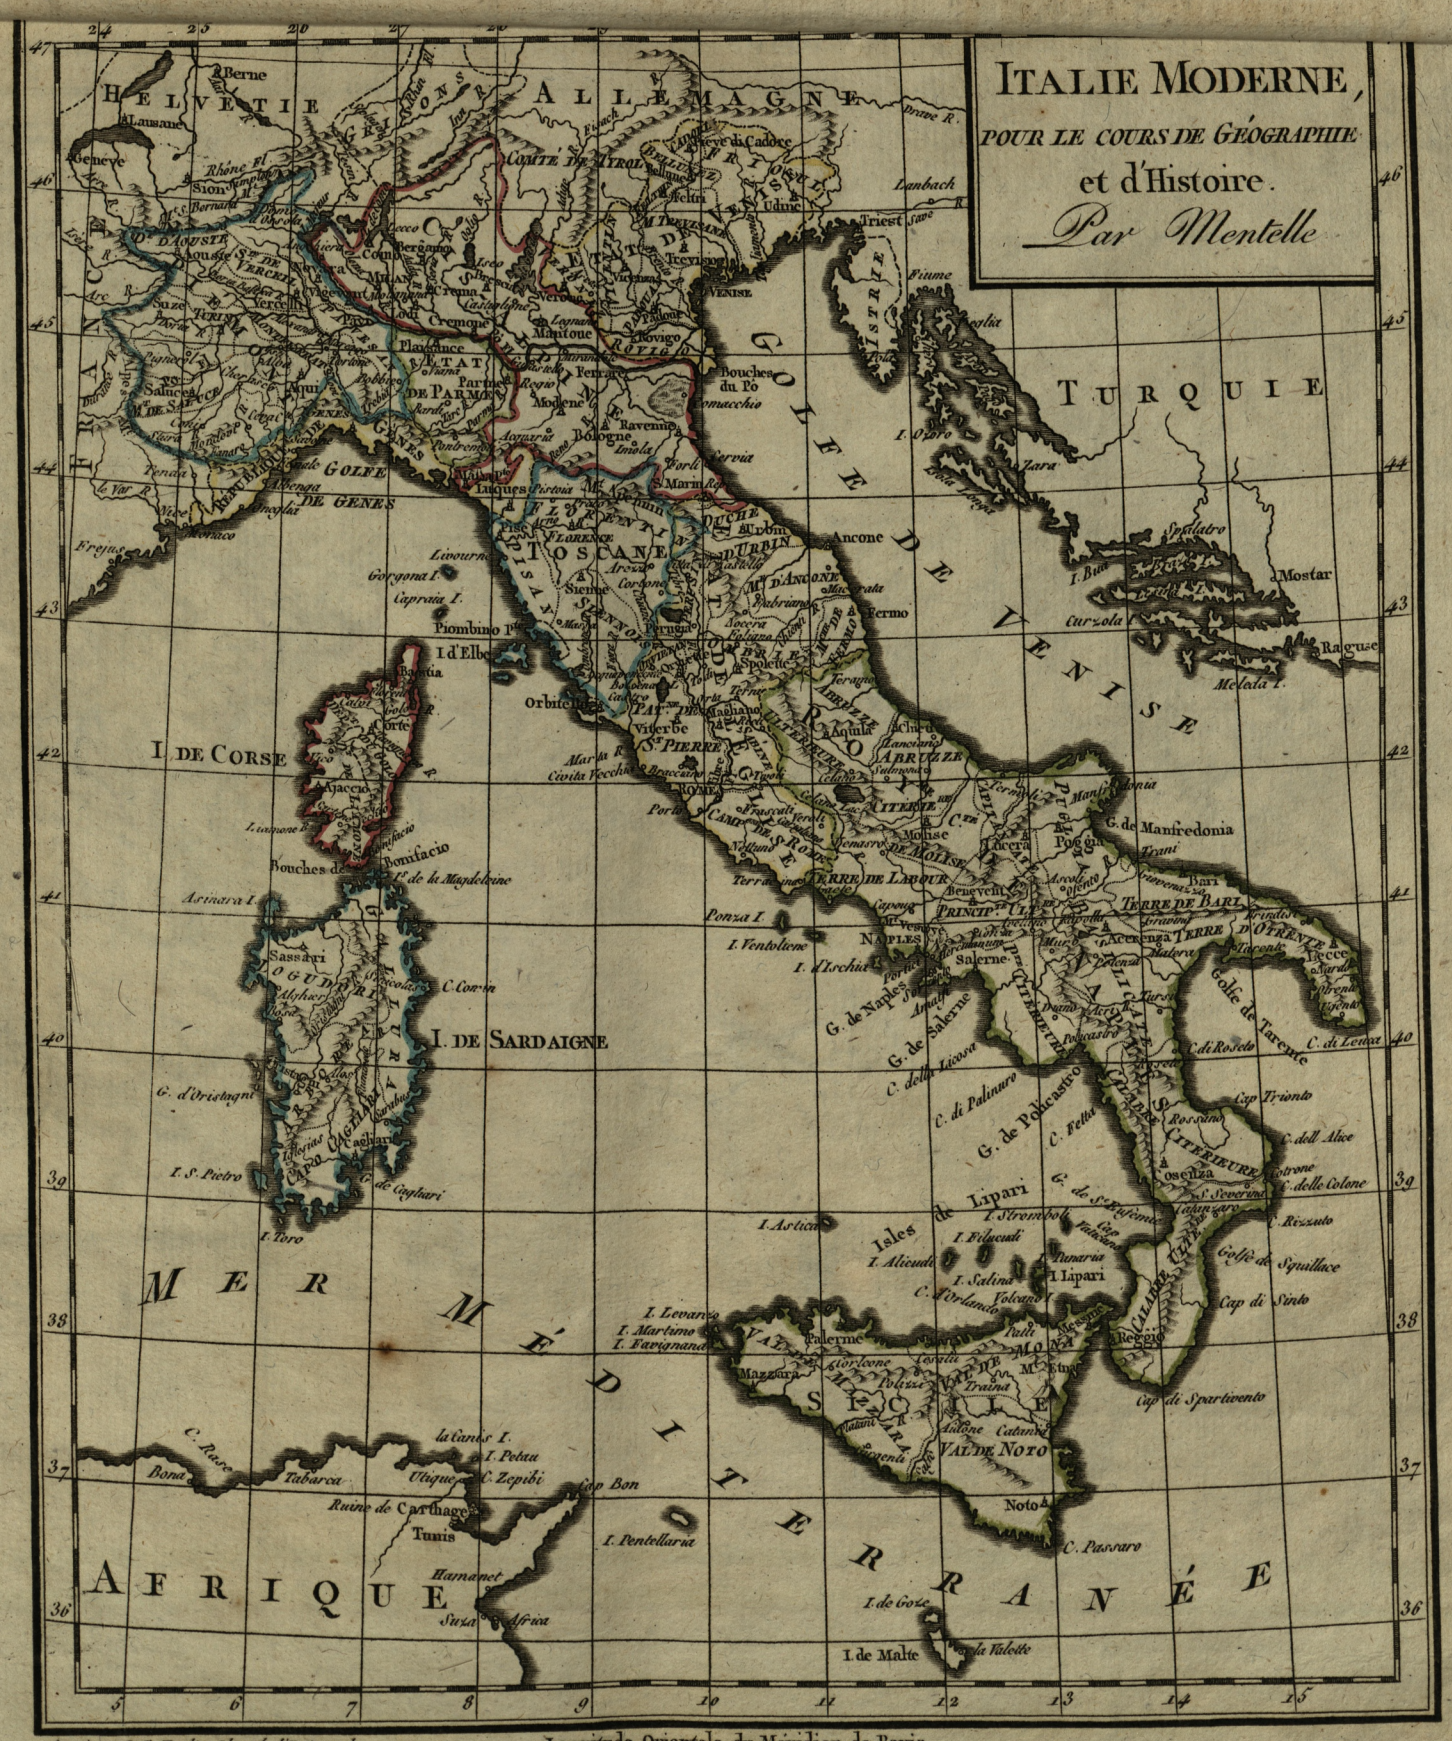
ITALIE MODERNE,
POUR LE COURS DE GÉOGRAPHIE
et d'Histoire.
Par Mentelle

HELVETIE
ALLEMAGNE
Berne
Lausane
Geneve
Sion
COMTE DE TIROL
Lanbach
Triest
Fiume
VENISE
ISTRIE
TURQUIE
GOLFE DE VENISE
Zara
Spalatro
Mostar
Ragusé
I. Meleda
Curzola
Ancone
Fermo
Mantoue
Cremone
Plaisance
ETAT DE PARME
Parme
Modene
Bologne
Ravenne
Ferrare
Rovigo
Bouches du Po
Comacchio
Forli
Imola
Cervia
S. Marin
DUCHE D'URBIN
Macerata
GOLFE DE GENES
GENES
Livourne
Gorgona I.
Capraia I.
TOSCANE
FLORENCE
Pise
Sienne
Cortone
Arezzo
Piombino
I. d'Elbe
Orbitello
Viterbe
Civita Vecchia
S. PIERRE
ROME
Frascati
Velletri
CAMP DE ROME
Terracine
Ponza I.
I. Ventotiene
I. d'Ischia
NAPLES
Salerne
G. de Naples
G. de Salerne
C. della Licosa
C. di Palinuro
G. de Policastro
ABRUZZE
Aquila
Chieti
TERRE DE LABOUR
Capoue
Benevent
Molise
Manfredonia
G. de Manfredonia
Foggia
Lucera
TERRE DE BARI
Bari
Trani
Acerenza
TERRE D'OTRENTE
Lecce
Brindisi
Golfe de Tarente
C. di Leuca
Tarente
C. di Roseto
Cap Trionto
Rossano
Cosenza
C. dell' Alice
C. delle Colone
Cotrone
S. Severino
C. Rizzuto
Golfe de Squillace
Cap di Sinto
Cap di Spartivento
Reggio
Messine
Isles de Lipari
I. Stromboli
I. Felicudi
I. Alicudi
I. Salina
I. Lipari
Volcano
C. d'Orlando
I. Ustica
I. Levanzo
I. Maretimo
I. Favignana
Palerme
Trapani
Mazzara
Girgenti
Catane
VAL DE NOTO
Noto
C. Passaro
SICILE
I. de Gozo
I. de Malte
la Valette
I. Pentellaria
I. DE CORSE
Bastia
Corte
Ajaccio
Bonifacio
Bouches de Bonifacio
I. de la Magdeleine
Asinara I.
Sassari
LOGUDORO
C. Comin
I. DE SARDAIGNE
G. d'Oristagni
Cagliari
C. de Cagliari
I. S. Pietro
I. Toro
MER MÉDITERRANÉE
AFRIQUE
Tabarca
Bona
C. Rosso
la Cane I.
I. Plane
Utique
C. Zepibi
Ruine de Carthage
Tunis
Cap Bon
Hamamet
Susa
Africa
Nice
Le Var R.
Frejus
Turin
Suze
Saluces
Aoste
Verceil
Milan
Bergame
Come
Pavie
Trente
Feltre
Udine
Belluno
Trevise
Padoue
Verone
Brescia
ETAT DE

47 46 45 44 43 42 41 40 39 38 37 36
5 6 7 8 9 10 11 12 13 14 15
24 20
Longitude Orientale du Méridien de Paris